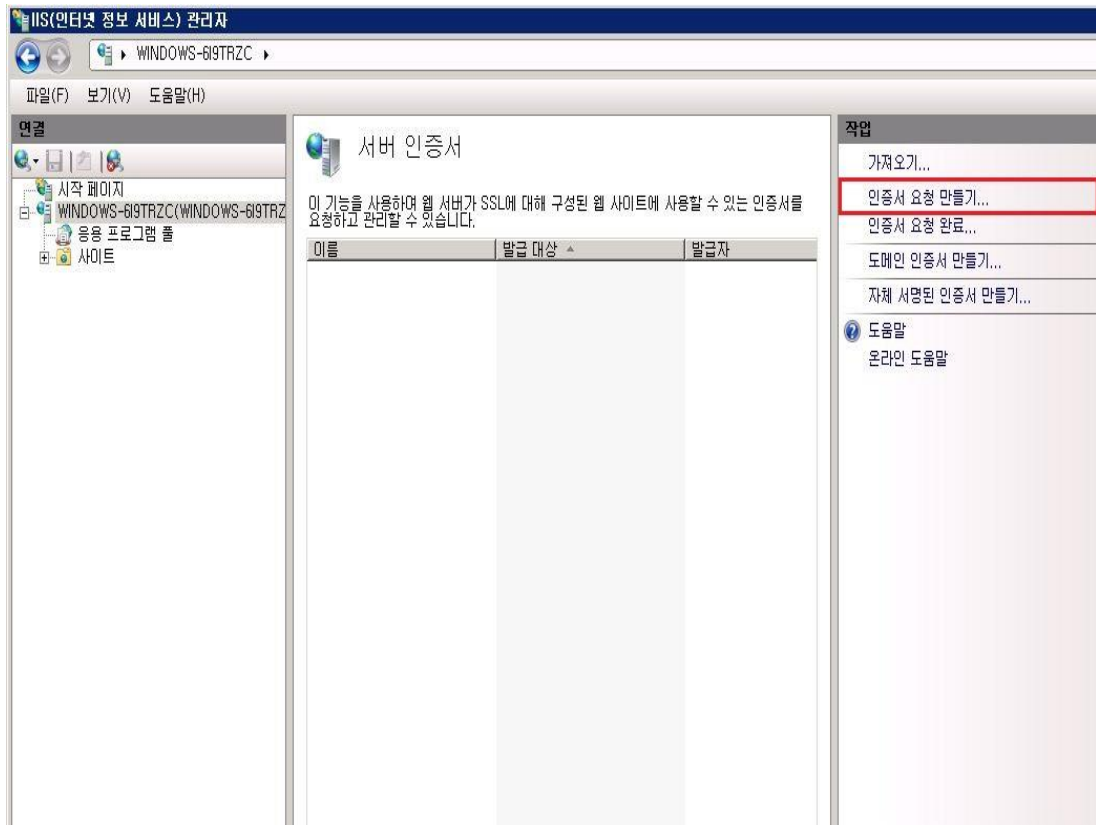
IIS(인터넷 정보 서비스) 관리자

WINDOWS-6I9TRZC ▸

파일(F) 보기(V) 도움말(H)

연결

시작 페이지
WINDOWS-6I9TRZC(WINDOWS-6I9TRZ
응용 프로그램 풀
사이트

서버 인증서

이 기능을 사용하여 웹 서버가 SSL에 대해 구성된 웹 사이트에 사용할 수 있는 인증서를 요청하고 관리할 수 있습니다.

| 이름 | 발급 대상 | 발급자 |
|---|---|---|

작업

가져오기...
인증서 요청 만들기...
인증서 요청 완료...
도메인 인증서 만들기...
자체 서명된 인증서 만들기...
도움말
온라인 도움말